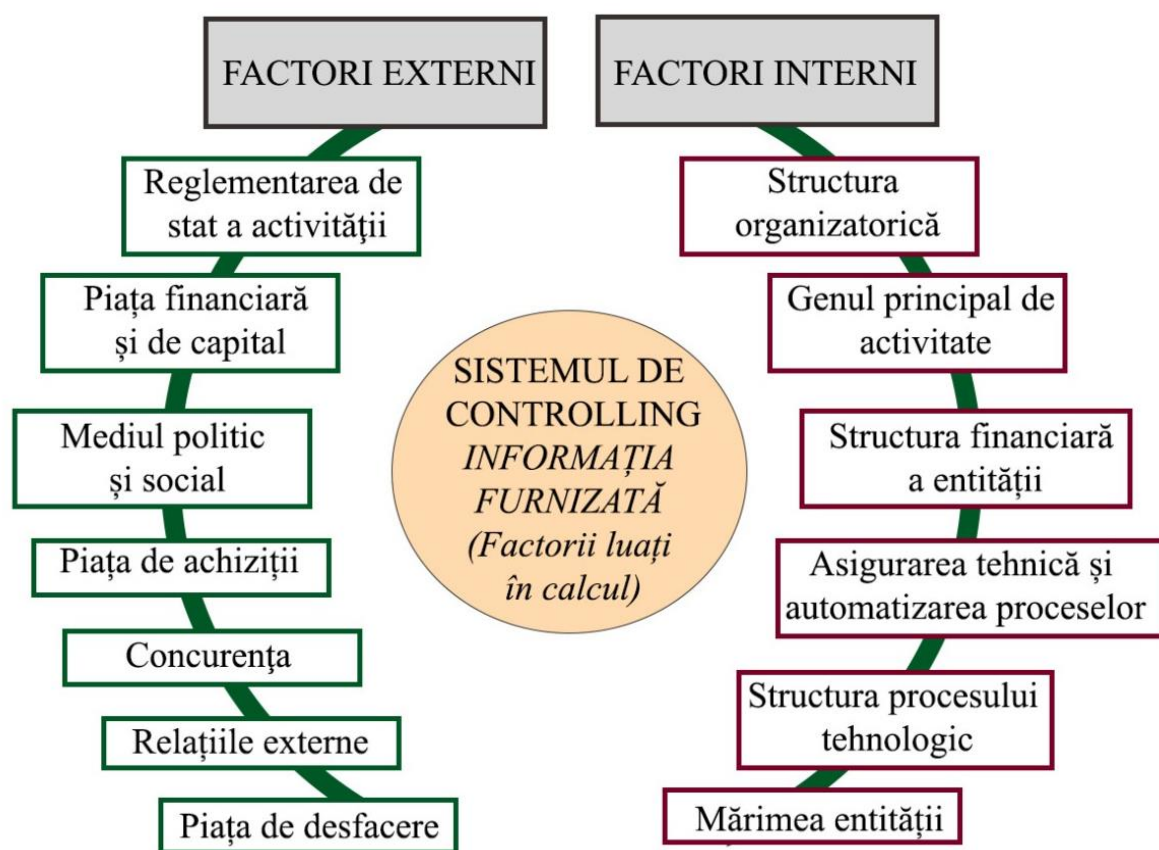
FACTORI EXTERNI

Reglementarea de stat a activităţii

Piața financiară și de capital

Mediul politic și social

Piața de achiziții

Concurenţa

Relațiile externe

Piața de desfacere

FACTORI INTERNI

Structura organizatorică

Genul principal de activitate

Structura financiară a entității

Asigurarea tehnică și automatizarea proceselor

Structura procesului tehnologic

Mărimea entității

SISTEMUL DE CONTROLLING
*INFORMAȚIA FURNIZATĂ*
*(Factorii luați în calcul)*